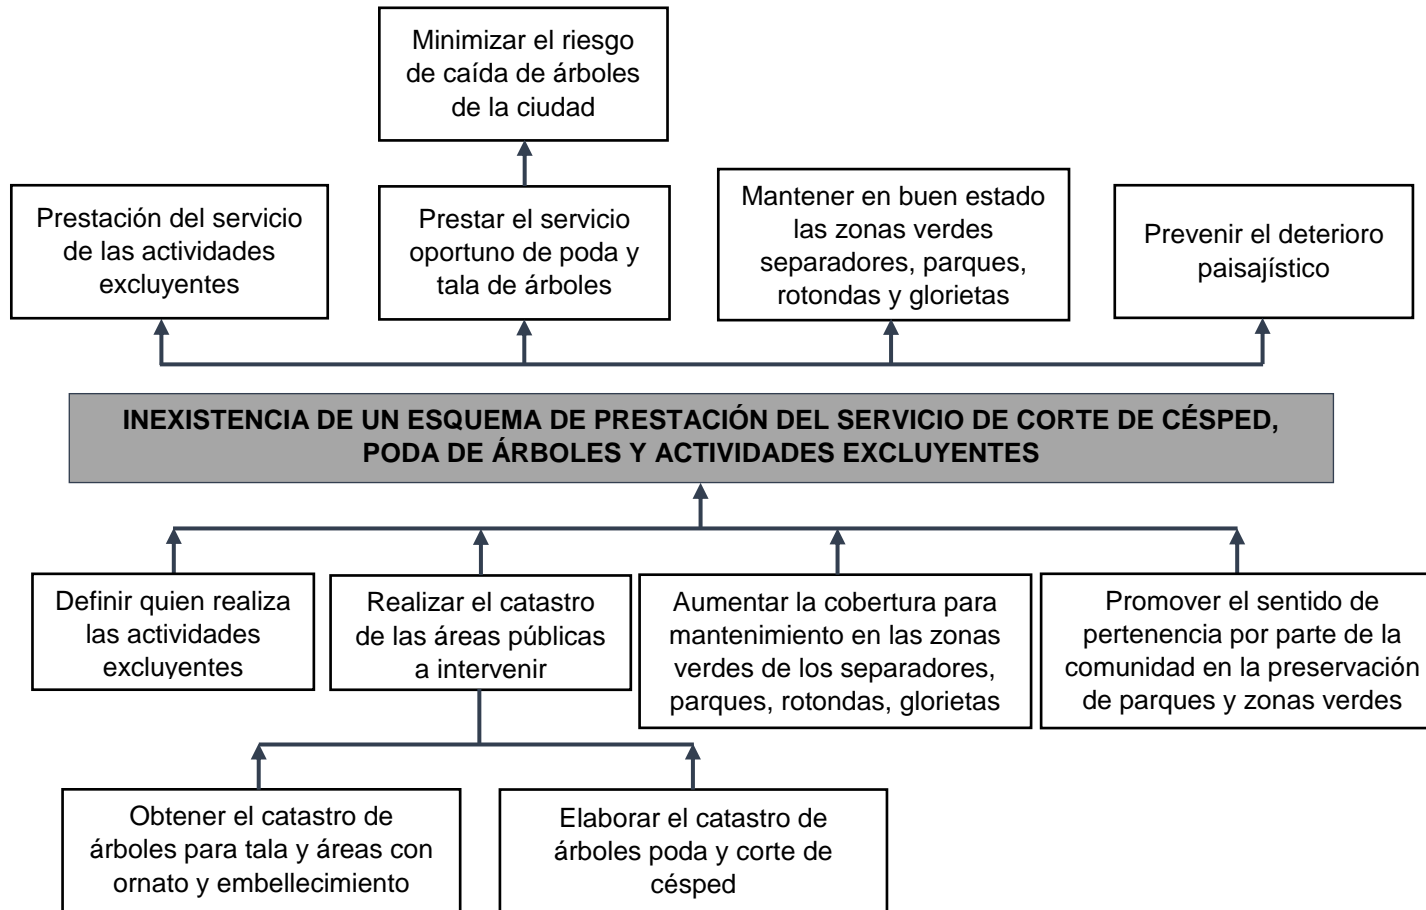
Minimizar el riesgo de caída de árboles de la ciudad

Prestación del servicio de las actividades excluyentes

Prestar el servicio oportuno de poda y tala de árboles

Mantener en buen estado las zonas verdes separadores, parques, rotondas y glorietas

Prevenir el deterioro paisajístico

INEXISTENCIA DE UN ESQUEMA DE PRESTACIÓN DEL SERVICIO DE CORTE DE CÉSPED, PODA DE ÁRBOLES Y ACTIVIDADES EXCLUYENTES

Definir quien realiza las actividades excluyentes

Realizar el catastro de las áreas públicas a intervenir

Aumentar la cobertura para mantenimiento en las zonas verdes de los separadores, parques, rotondas, glorietas

Promover el sentido de pertenencia por parte de la comunidad en la preservación de parques y zonas verdes

Obtener el catastro de árboles para tala y áreas con ornato y embellecimiento

Elaborar el catastro de árboles poda y corte de césped